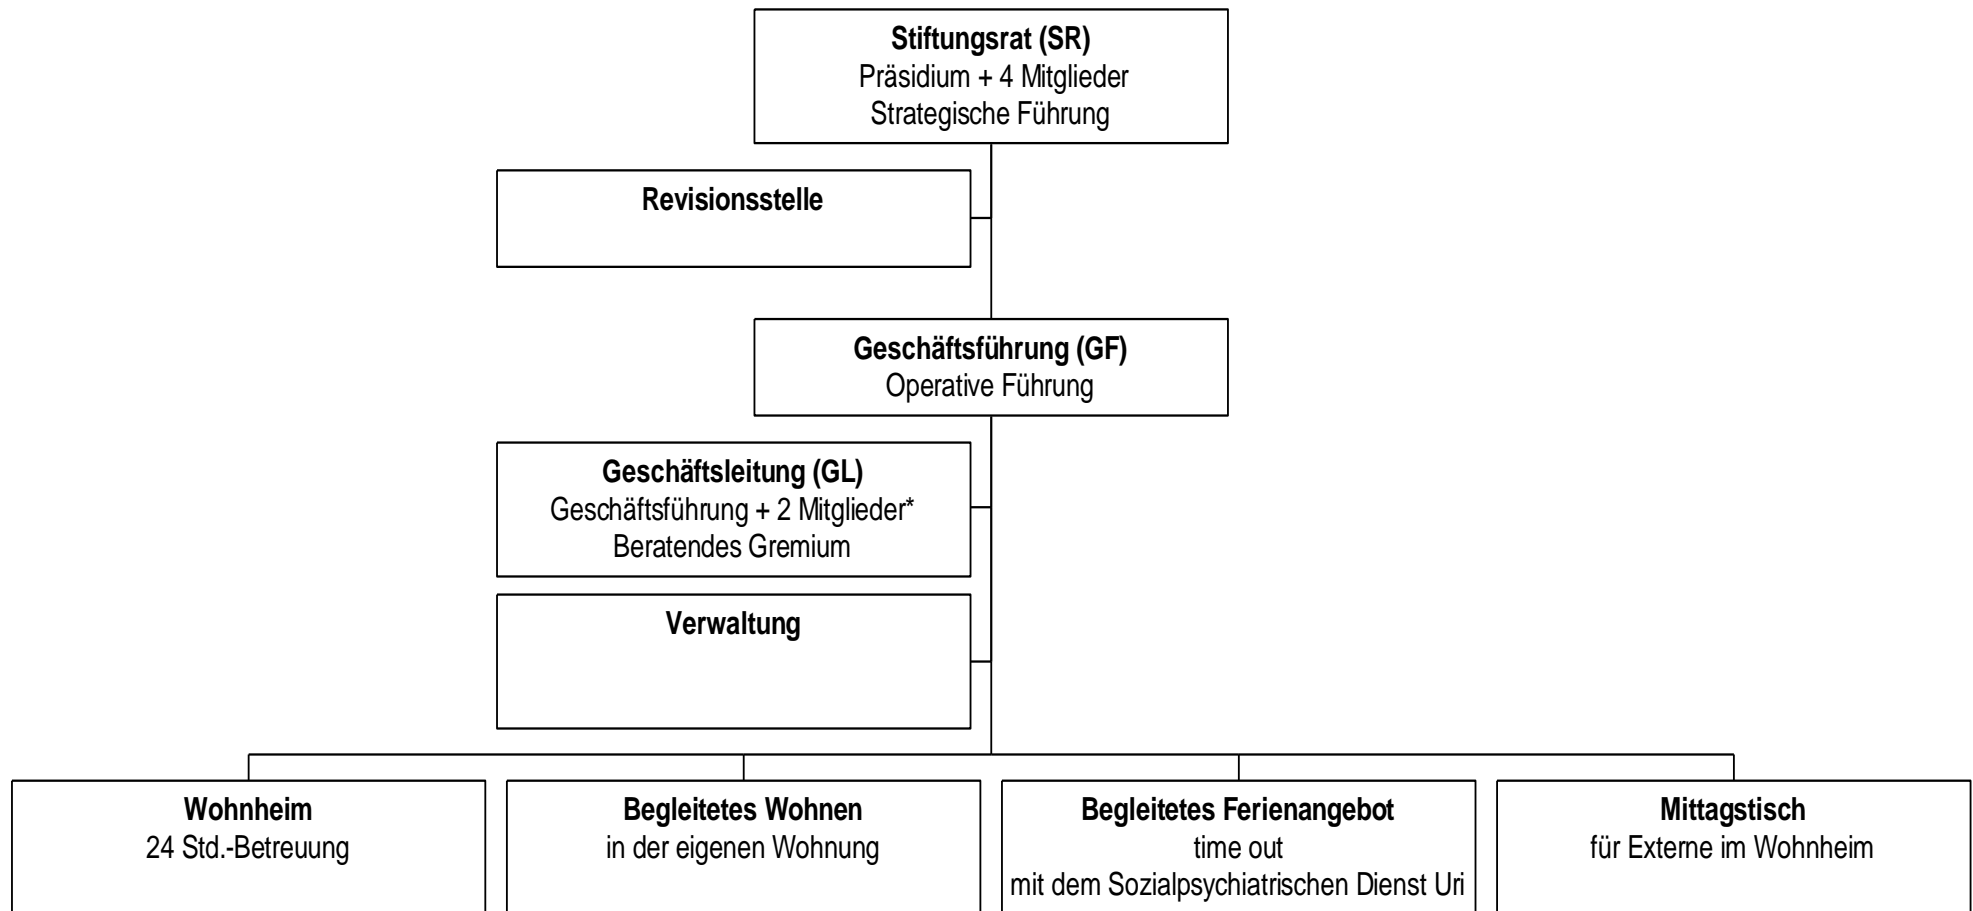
**Stiftungsrat (SR)**
Präsidium + 4 Mitglieder
Strategische Führung

**Revisionsstelle**

**Geschäftsführung (GF)**
Operative Führung

**Geschäftsleitung (GL)**
Geschäftsführung + 2 Mitglieder*
Beratendes Gremium

**Verwaltung**

**Wohnheim**
24 Std.-Betreuung

**Begleitetes Wohnen**
in der eigenen Wohnung

**Begleitetes Ferienangebot**
time out
mit dem Sozialpsychiatrischen Dienst Uri

**Mittagstisch**
für Externe im Wohnheim